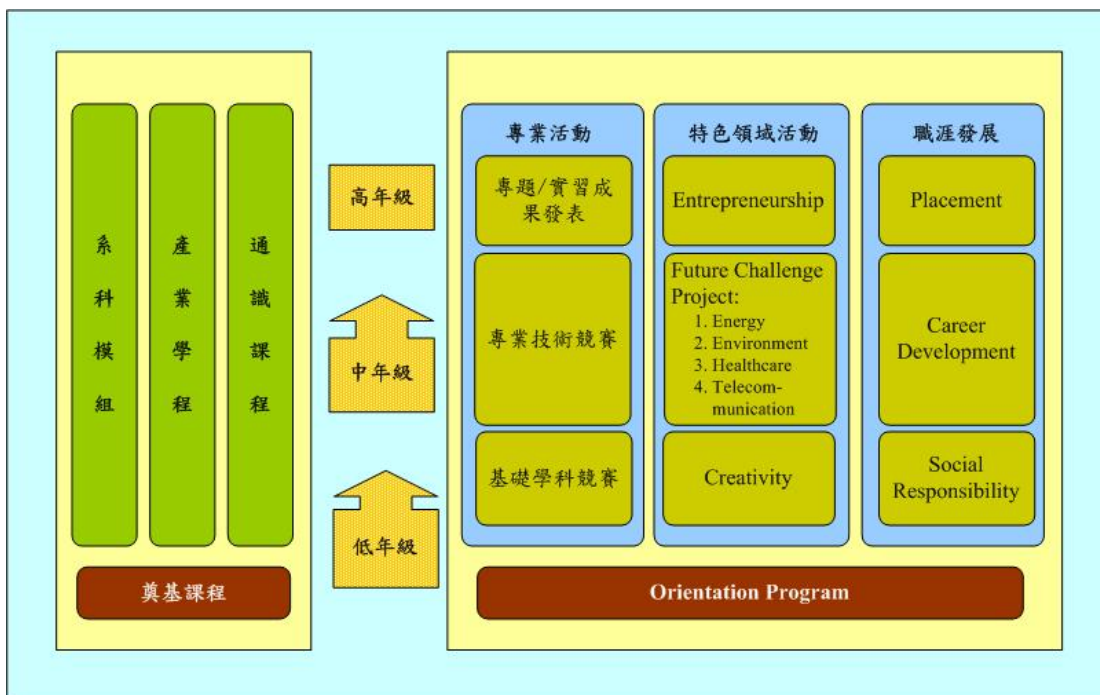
系科模組

產業學程

通識課程

奠基課程

高年級

中年級

低年級

專業活動

專題/實習成果發表

專業技術競賽

基礎學科競賽

特色領域活動

Entrepreneurship

Future Challenge Project:
1. Energy
2. Environment
3. Healthcare
4. Telecommunication

Creativity

職涯發展

Placement

Career Development

Social Responsibility

Orientation Program